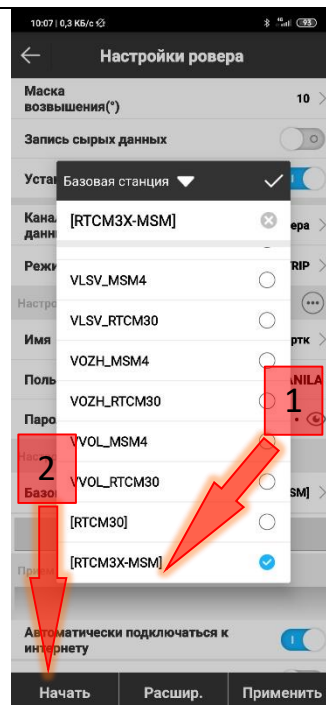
10:07 | 0,3 КБ/с
95

Настройки ровера

Маска возвышения(°)
10

Запись сырых данных

Уста

Кана данн
ера

Режи
RIP

Настро

Имя
ртк

Поль
NILA

Паро

2

Базо
SM]

Автоматически подключаться к интернету

Базовая станция

[RTCM3X-MSM]

VLSV_MSM4

VLSV_RTCM30

VOZH_MSM4

VOZH_RTCM30

VVOL_MSM4

VVOL_RTCM30

[RTCM30]

[RTCM3X-MSM]

1

Начать
Расшир.
Применить